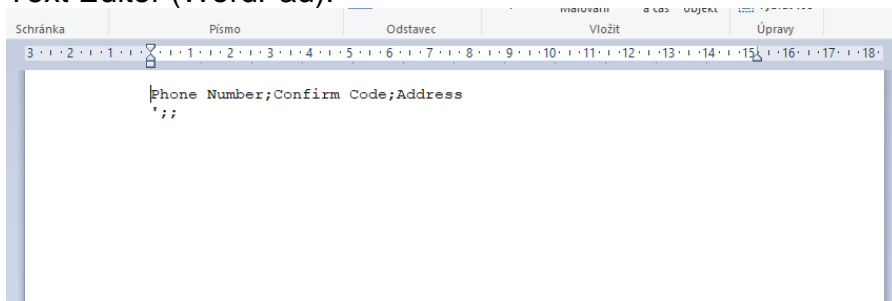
Text Editor (Word. ad):

Malování a čas objekt

Schránka Písmo Odstavec Vložit Úpravy

3 · 2 · 1 · 1 · 2 · 3 · 4 · 5 · 6 · 7 · 8 · 9 · 10 · 11 · 12 · 13 · 14 · 15 · 16 · 17 · 18

Phone Number;Confirm Code;Address
';;